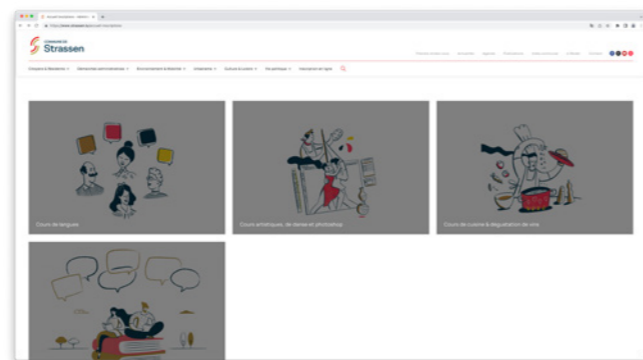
COMMUNE DE
Strassen

Citoyens & Résidents
Démarches administratives
Environnement & Mobilité
Urbanisme
Culture & Loisirs
Vie politique
Inscription en ligne

Cours de langues

Cours artistiques, de danse et photoshop

Cours de cuisine & dégustation de vins